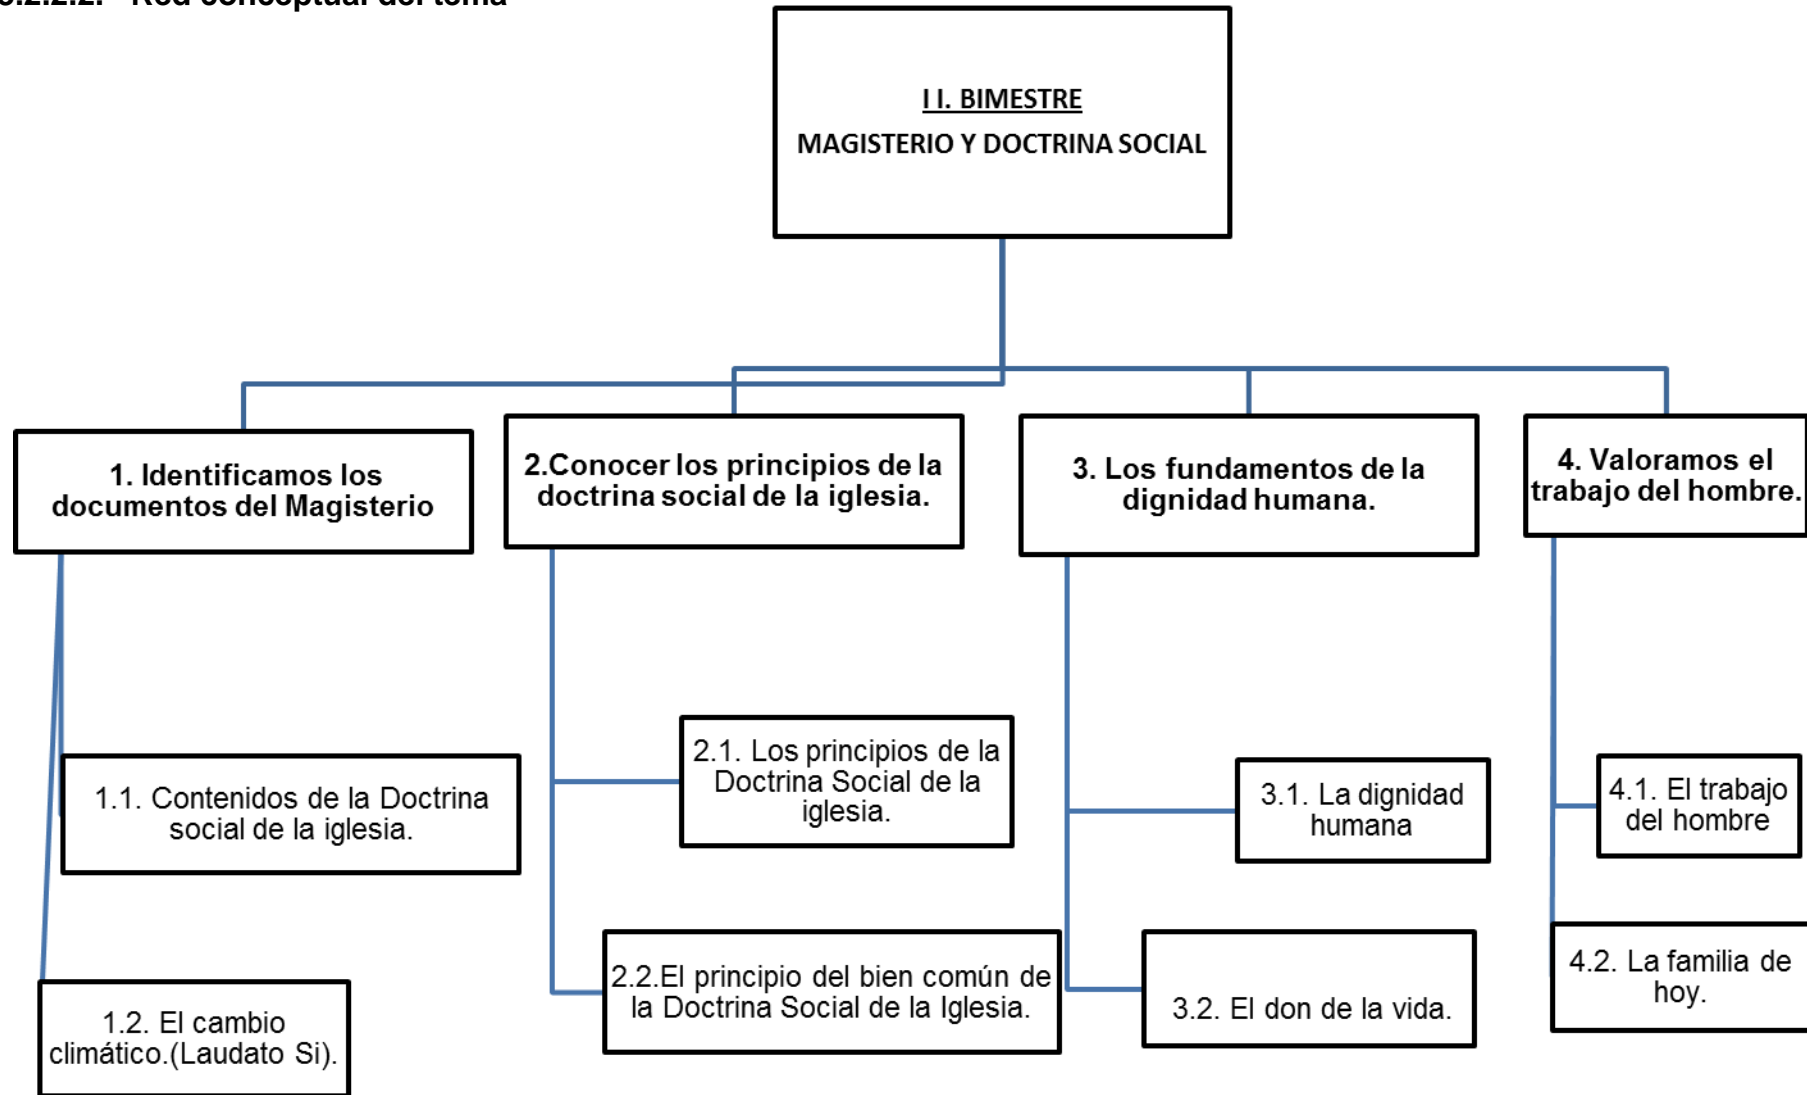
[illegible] Red conceptual del tema

I I. BIMESTRE

MAGISTERIO Y DOCTRINA SOCIAL

1. Identificamos los documentos del Magisterio

1.1. Contenidos de la Doctrina social de la iglesia.

1.2. El cambio climático.(Laudato Si).

2.Conocer los principios de la doctrina social de la iglesia.

2.1. Los principios de la Doctrina Social de la iglesia.

2.2.El principio del bien común de la Doctrina Social de la Iglesia.

3. Los fundamentos de la dignidad humana.

3.1. La dignidad humana

3.2. El don de la vida.

4. Valoramos el trabajo del hombre.

4.1. El trabajo del hombre

4.2. La familia de hoy.